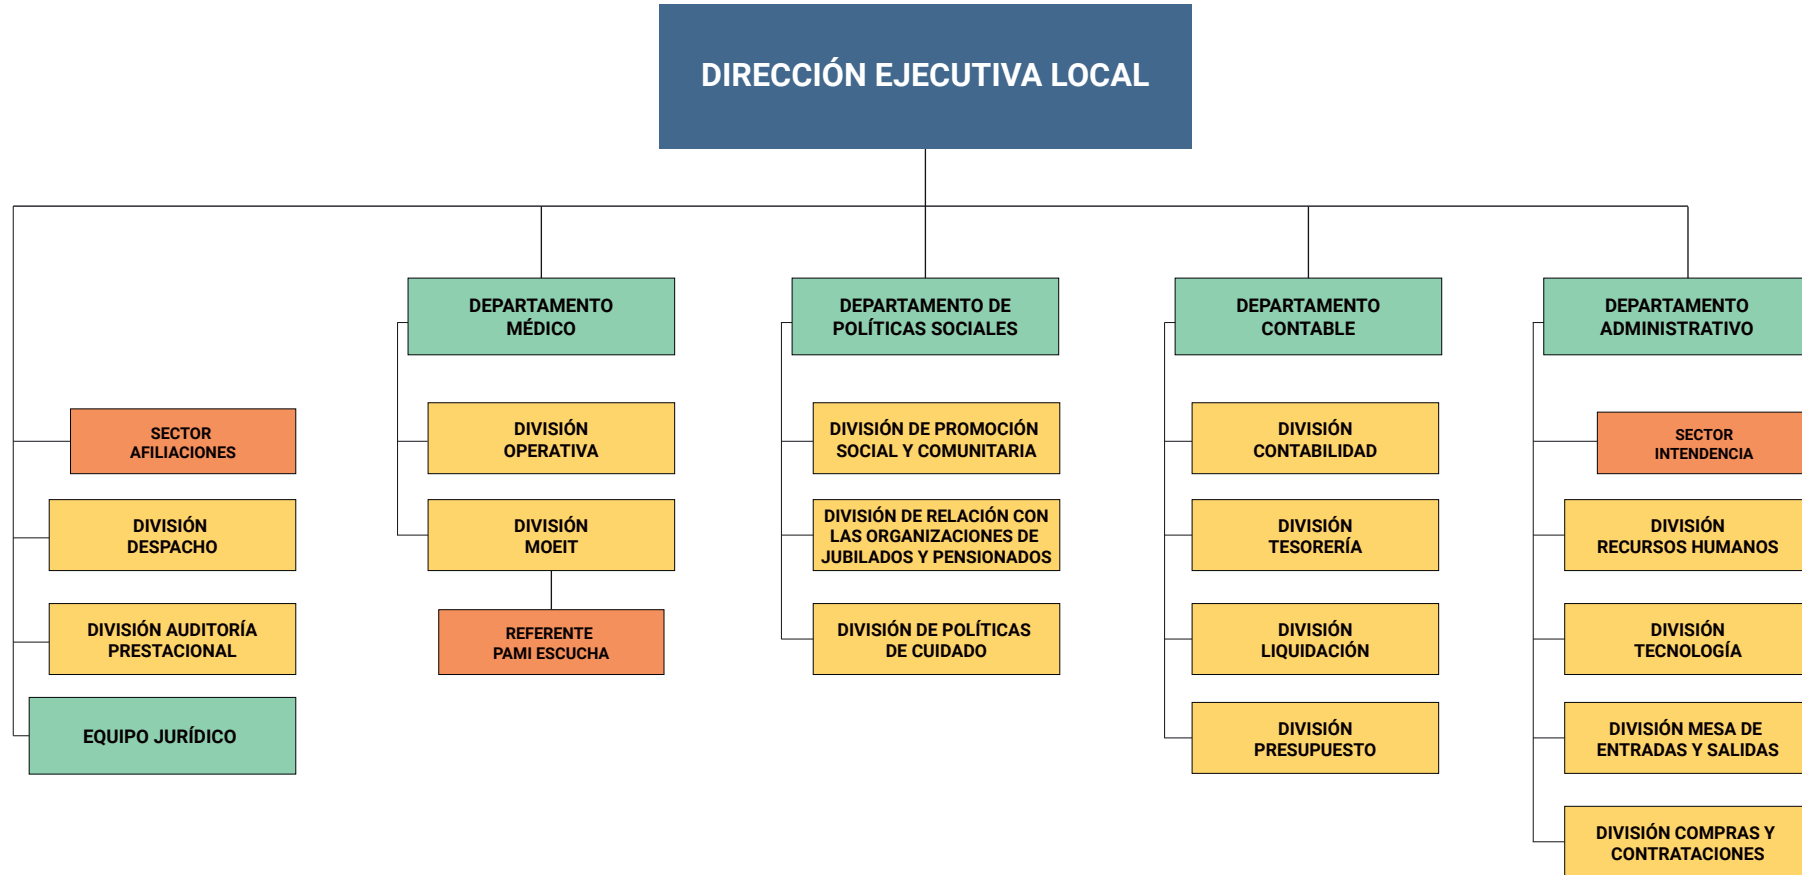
DIRECCIÓN EJECUTIVA LOCAL

SECTOR AFILIACIONES

DIVISIÓN DESPACHO

DIVISIÓN AUDITORÍA PRESTACIONAL

EQUIPO JURÍDICO

DEPARTAMENTO MÉDICO

DIVISIÓN OPERATIVA

DIVISIÓN MOEIT

REFERENTE PAMI ESCUCHA

DEPARTAMENTO DE POLÍTICAS SOCIALES

DIVISIÓN DE PROMOCIÓN SOCIAL Y COMUNITARIA

DIVISIÓN DE RELACIÓN CON LAS ORGANIZACIONES DE JUBILADOS Y PENSIONADOS

DIVISIÓN DE POLÍTICAS DE CUIDADO

DEPARTAMENTO CONTABLE

DIVISIÓN CONTABILIDAD

DIVISIÓN TESORERÍA

DIVISIÓN LIQUIDACIÓN

DIVISIÓN PRESUPUESTO

DEPARTAMENTO ADMINISTRATIVO

SECTOR INTENDENCIA

DIVISIÓN RECURSOS HUMANOS

DIVISIÓN TECNOLOGÍA

DIVISIÓN MESA DE ENTRADAS Y SALIDAS

DIVISIÓN COMPRAS Y CONTRATACIONES